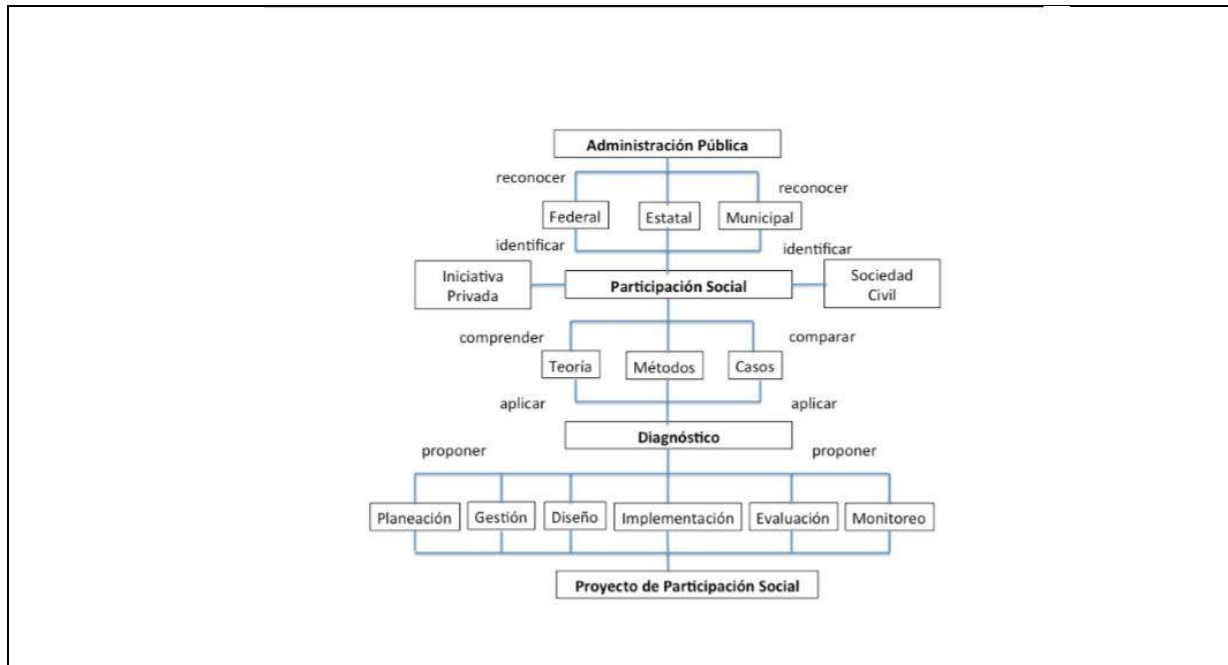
Administración Pública

reconocer

reconocer

Federal

Estatal

Municipal

identificar

identificar

Iniciativa Privada

Participación Social

Sociedad Civil

comprender

comparar

Teoría

Métodos

Casos

aplicar

aplicar

Diagnóstico

proponer

proponer

Planeación

Gestión

Diseño

Implementación

Evaluación

Monitoreo

Proyecto de Participación Social